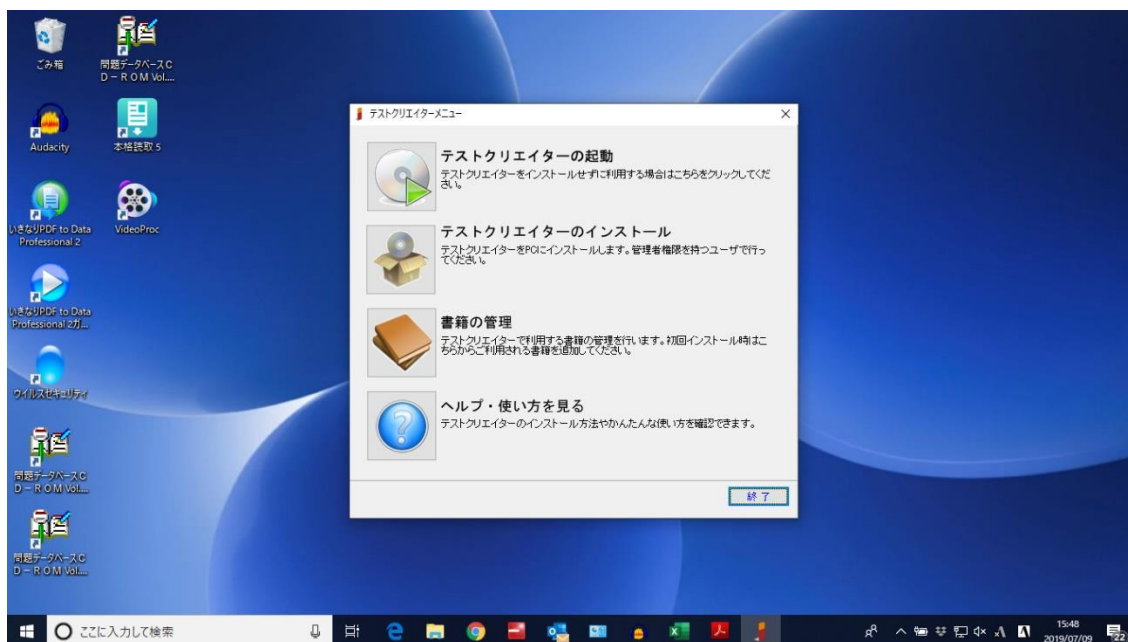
ごみ箱

問題データベースCD－ROM Vol....

Audacity

本格読取 5

いきなりPDF to Data Professional 2

VideoProc

いきなりPDF to Data Professional 2ガ...

ウイルスセキュリティ

問題データベースCD－ROM Vol....

問題データベースCD－ROM Vol....

テストクリエイターメニュー

×

テストクリエイターの起動

テストクリエイターをインストールせずに利用する場合はこちらをクリックしてください。

テストクリエイターのインストール

テストクリエイターをPCにインストールします。管理者権限を持つユーザで行ってください。

書籍の管理

テストクリエイターで利用する書籍の管理を行います。初回インストール時はこちらからご利用される書籍を追加してください。

ヘルプ・使い方を見る

テストクリエイターのインストール方法やかんたんな使い方を確認できます。

終了

ここに入力して検索

15:48
2019/07/09

22